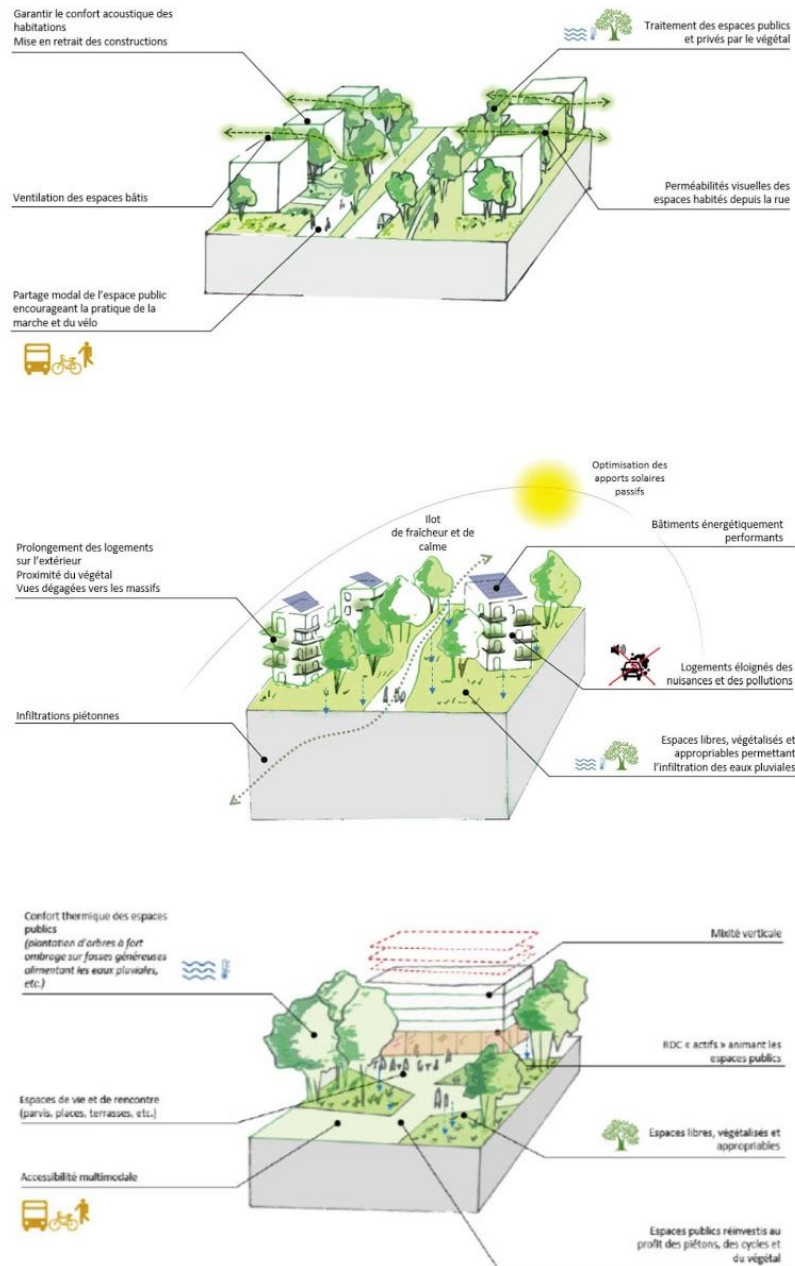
Garantir le confort acoustique des habitations
Mise en retrait des constructions

Traitement des espaces publics et privés par le végétal

Ventilation des espaces bâtis

Perméabilités visuelles des espaces habités depuis la rue

Partage modal de l'espace public encourageant la pratique de la marche et du vélo

Optimisation des apports solaires passifs

Ilot de fraîcheur et de calme

Bâtiments énergétiquement performants

Prolongement des logements sur l'extérieur
Proximité du végétal
Vues dégagées vers les massifs

Logements éloignés des nuisances et des pollutions

Infiltrations piétonnes

Espaces libres, végétalisés et appropriables permettant l'infiltration des eaux pluviales

Confort thermique des espaces publics
(plantation d'arbres à fort ombrage sur fosses généreuses alimentant les eaux pluviales, etc.)

Mixité verticale

RDC « actifs » animant les espaces publics

Espaces de vie et de rencontre (parvis, places, terrasses, etc.)

Espaces libres, végétalisés et appropriables

Accessibilité multimodale

Espaces publics réinvestis au profit des piétons, des cycles et du végétal